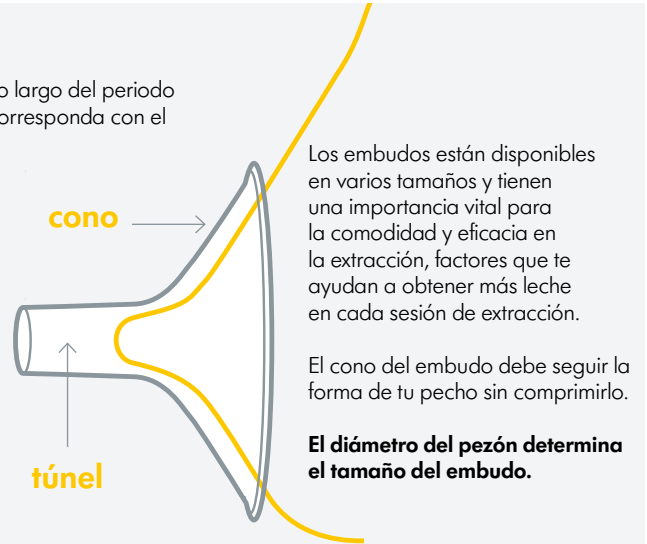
o largo del periodo
orresponda con el

cono

túnel

Los embudos están disponibles en varios tamaños y tienen una importancia vital para la comodidad y eficacia en la extracción, factores que te ayudan a obtener más leche en cada sesión de extracción.

El cono del embudo debe seguir la forma de tu pecho sin comprimirlo.

**El diámetro del pezón determina el tamaño del embudo.**